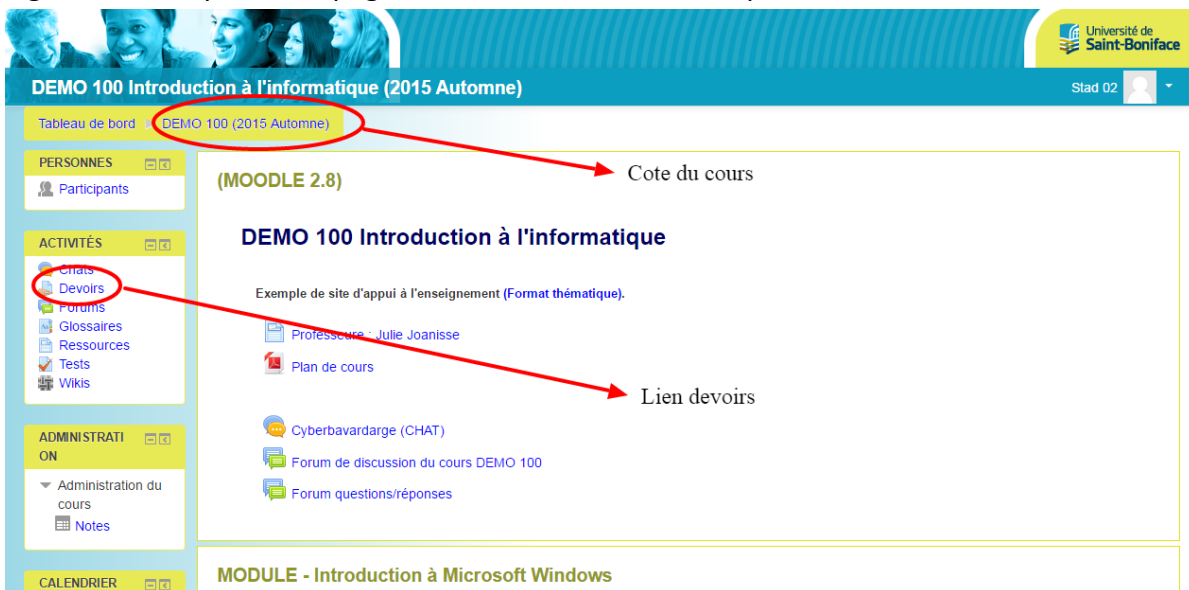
Université de Saint-Boniface

DEMO 100 Introduction à l'informatique (2015 Automne)

Stad 02

Tableau de bord ▸ DEMO 100 (2015 Automne)

PERSONNES

Participants

ACTIVITÉS

Chats
Devoirs
Forums
Glossaires
Ressources
Tests
Wikis

ADMINISTRATION

Administration du cours
Notes

CALENDRIER

Cote du cours

(MOODLE 2.8)

DEMO 100 Introduction à l'informatique

Exemple de site d'appui à l'enseignement (Format thématique).

Professeure : Julie Joanisse

Plan de cours

Lien devoirs

Cyberbavardarge (CHAT)

Forum de discussion du cours DEMO 100

Forum questions/réponses

MODULE - Introduction à Microsoft Windows